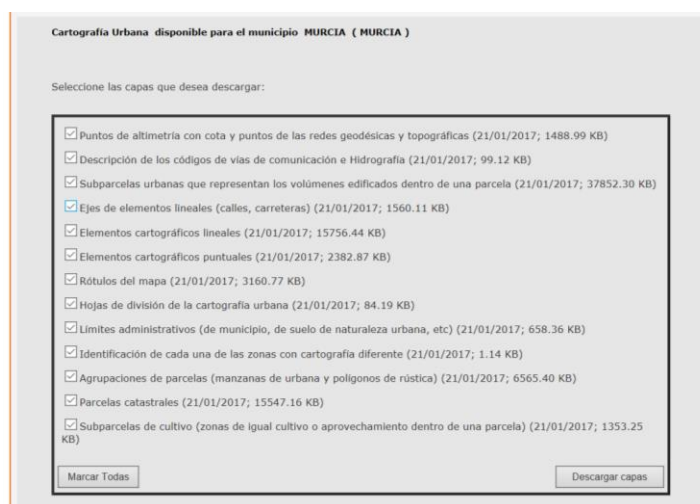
Cartografía Urbana disponible para el municipio MURCIA ( MURCIA )

Seleccione las capas que desea descargar:

☑ Puntos de altimetría con cota y puntos de las redes geodésicas y topográficas (21/01/2017; 1488.99 KB)

☑ Descripción de los códigos de vías de comunicación e Hidrografía (21/01/2017; 99.12 KB)

☑ Subparcelas urbanas que representan los volúmenes edificados dentro de una parcela (21/01/2017; 37852.30 KB)

☑ Ejes de elementos lineales (calles, carreteras) (21/01/2017; 1560.11 KB)

☑ Elementos cartográficos lineales (21/01/2017; 15756.44 KB)

☑ Elementos cartográficos puntuales (21/01/2017; 2382.87 KB)

☑ Rótulos del mapa (21/01/2017; 3160.77 KB)

☑ Hojas de división de la cartografía urbana (21/01/2017; 84.19 KB)

☑ Límites administrativos (de municipio, de suelo de naturaleza urbana, etc) (21/01/2017; 658.36 KB)

☑ Identificación de cada una de las zonas con cartografía diferente (21/01/2017; 1.14 KB)

☑ Agrupaciones de parcelas (manzanas de urbana y polígonos de rústica) (21/01/2017; 6565.40 KB)

☑ Parcelas catastrales (21/01/2017; 15547.16 KB)

☑ Subparcelas de cultivo (zonas de igual cultivo o aprovechamiento dentro de una parcela) (21/01/2017; 1353.25 KB)

Marcar Todas

Descargar capas